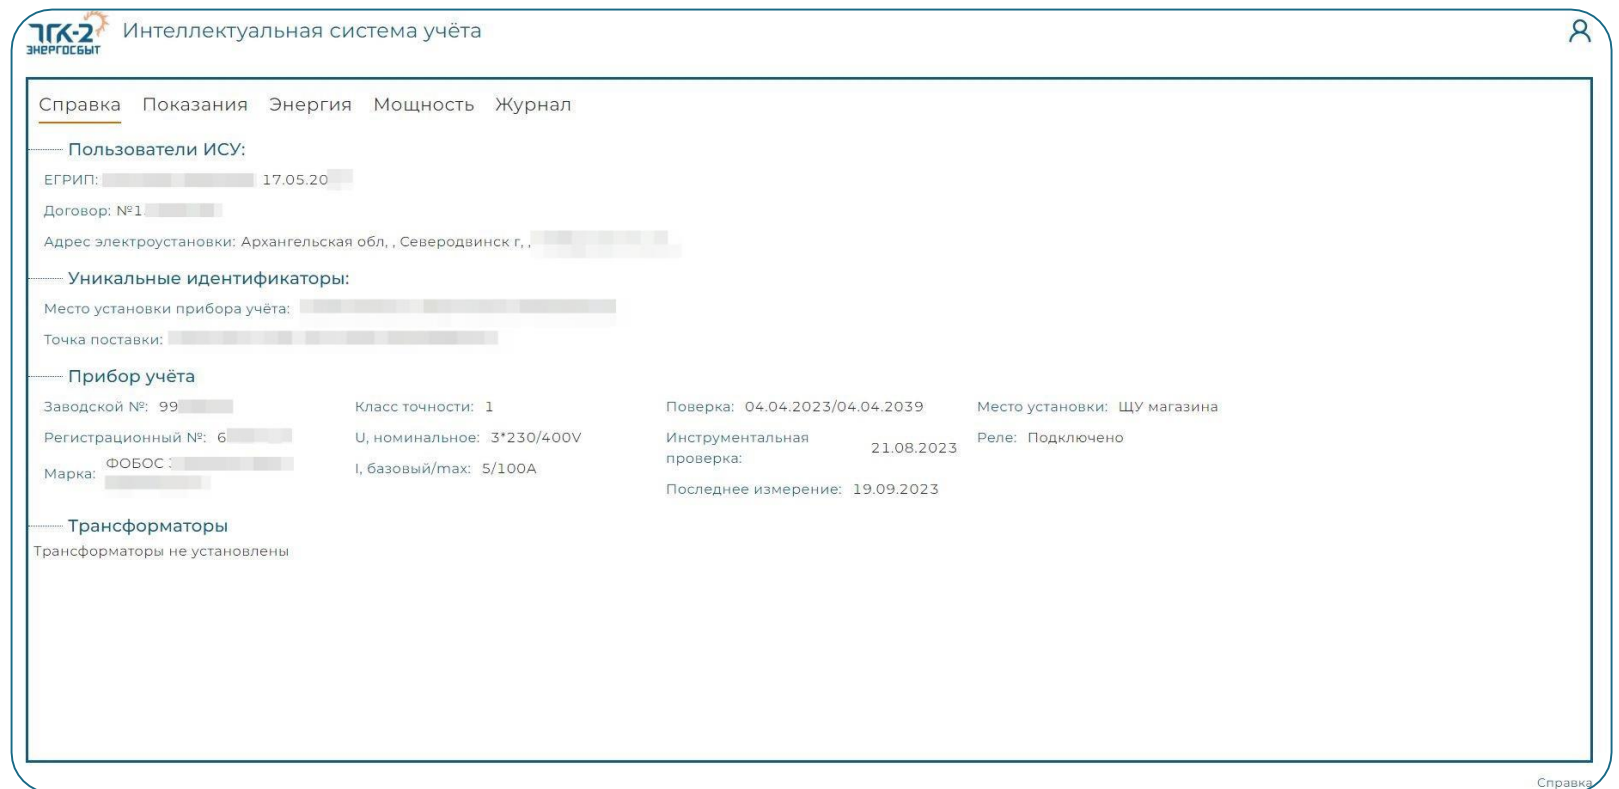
ТГК-2 ЭНЕРГОСБЫТ Интеллектуальная система учёта

Справка Показания Энергия Мощность Журнал

Пользователи ИСУ:

ЕГРИП: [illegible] 17.05.20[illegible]

Договор: №1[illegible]

Адрес электроустановки: Архангельская обл, , Северодвинск г, , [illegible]

Уникальные идентификаторы:

Место установки прибора учёта: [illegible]

Точка поставки: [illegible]

Прибор учёта

Заводской №: 99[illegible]

Регистрационный №: 6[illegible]

Марка: ФОБОС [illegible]

Класс точности: 1

U, номинальное: 3*230/400V

I, базовый/max: 5/100A

Поверка: 04.04.2023/04.04.2039

Инструментальная проверка: 21.08.2023

Последнее измерение: 19.09.2023

Место установки: ЩУ магазина

Реле: Подключено

Трансформаторы

Трансформаторы не установлены

Справка